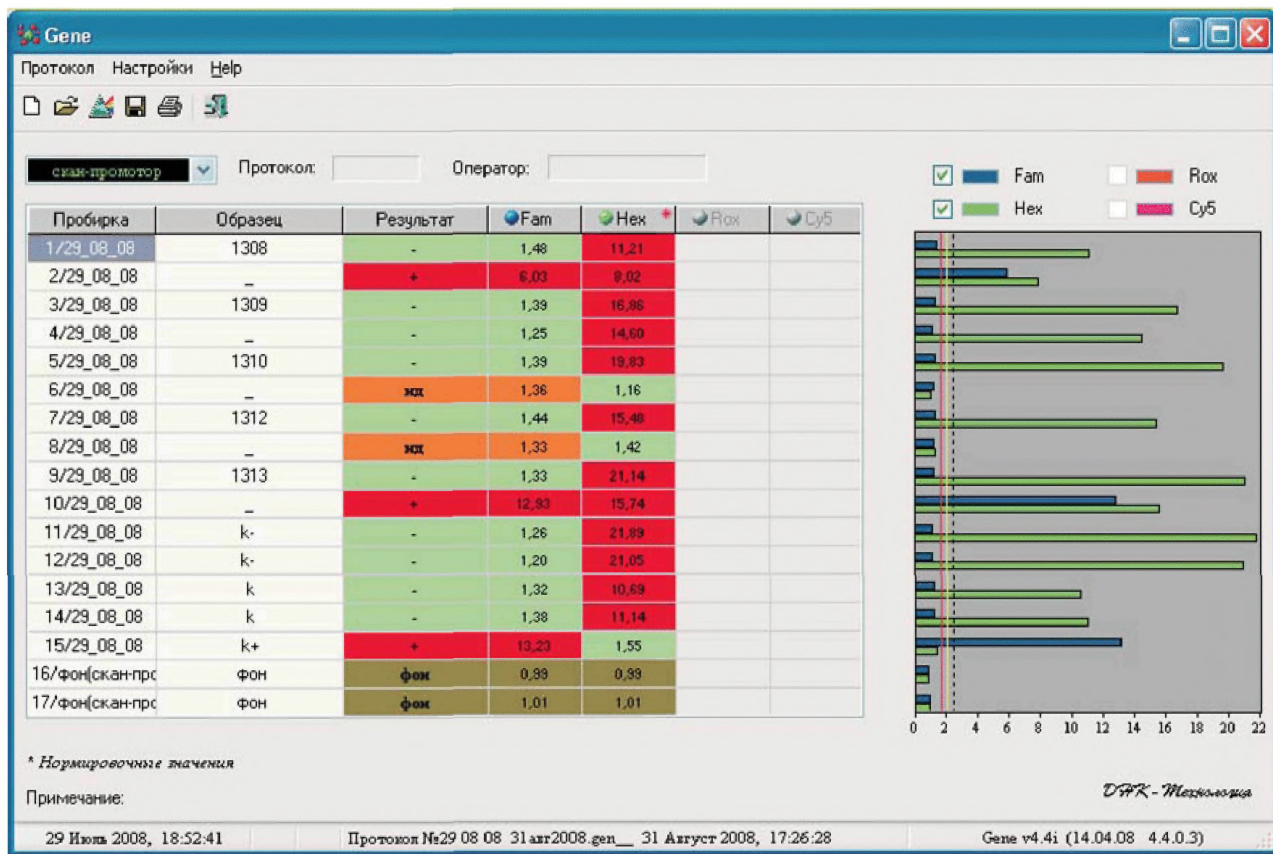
Gene

Протокол Настройки Help

скан-промотор

Протокол:

Оператор:

| Пробирка | Образец | Результат | Fam | Hex * | Rox | Cy5 |
|---|---|---|---|---|---|---|
| 1/29_08_08 | 1308 | - | 1,48 | 11,21 | | |
| 2/29_08_08 | _ | + | 6,03 | 8,02 | | |
| 3/29_08_08 | 1309 | - | 1,39 | 16,86 | | |
| 4/29_08_08 | _ | - | 1,25 | 14,60 | | |
| 5/29_08_08 | 1310 | - | 1,39 | 19,83 | | |
| 6/29_08_08 | _ | мх | 1,36 | 1,16 | | |
| 7/29_08_08 | 1312 | - | 1,44 | 15,48 | | |
| 8/29_08_08 | _ | мх | 1,33 | 1,42 | | |
| 9/29_08_08 | 1313 | - | 1,33 | 21,14 | | |
| 10/29_08_08 | _ | + | 12,93 | 15,74 | | |
| 11/29_08_08 | k- | - | 1,26 | 21,89 | | |
| 12/29_08_08 | k- | - | 1,20 | 21,05 | | |
| 13/29_08_08 | k | - | 1,32 | 10,69 | | |
| 14/29_08_08 | k | - | 1,38 | 11,14 | | |
| 15/29_08_08 | k+ | + | 13,23 | 1,55 | | |
| 16/фон(скан-прс | фон | фон | 0,99 | 0,99 | | |
| 17/фон(скан-прс | фон | фон | 1,01 | 1,01 | | |

Fam Rox
Hex Cy5

0 2 4 6 8 10 12 14 16 18 20 22

* Нормировочные значения

Примечание:

ДНК-Технология

29 Июнь 2008, 18:52:41 | Протокол №29 08 08 31авг2008.gen__ 31 Август 2008, 17:26:28 | Gene v4.4i (14.04.08 4.4.0.3)